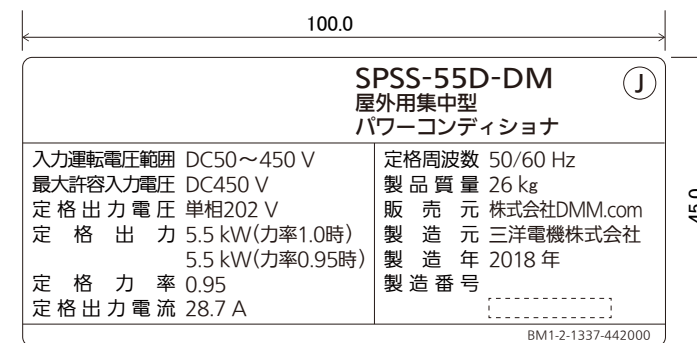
100.0

SPSS-55D-DM
屋外用集中型
パワーコンディショナ

J

入力運転電圧範囲 DC50〜450 V
最大許容入力電圧 DC450 V
定格出力電圧 単相202 V
定格出力 5.5 kW(力率1.0時)
5.5 kW(力率0.95時)
定格力率 0.95
定格出力電流 28.7 A

定格周波数 50/60 Hz
製品質量 26 kg
販売元 株式会社DMM.com
製造元 三洋電機株式会社
製造年 2018 年
製造番号

BM1-2-1337-442000

45.0